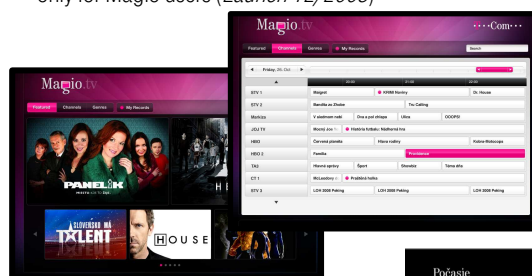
only for Magio users (Launch 12/2009)

Magio.tv

····Com···

Featured Channels Genres My Records

Search

◄ Friday 25. Oct ►

STV 1 | Maigret | KRMI florény | Dr. House
STV 2 | Bandita za Zlatie | Tru Calling
Markíza | V sladinom rukó | Ona a pol chlapa | Ulica | OOOPS!
JOJ TV | Mocný Joe | Histórie futbalu: Nádherná hra
HBO | Červená planéta | Hlava rodiny | Kobra 11
HBO 2 | Familia | Providence
TA3 | Hlavné správy | Šport | Showbiz | Téma dňa
CT 1 | McLeodovy d... | Pražská holka
STV 3 | LOH 2008 Peking | LOH 2008 Peking | LOH 2008 Peking

Magio.tv

Featured Channels Genres My Records

PANELÁK

SLOVENSKO MÁ TALENT

HOUSE

Počasie